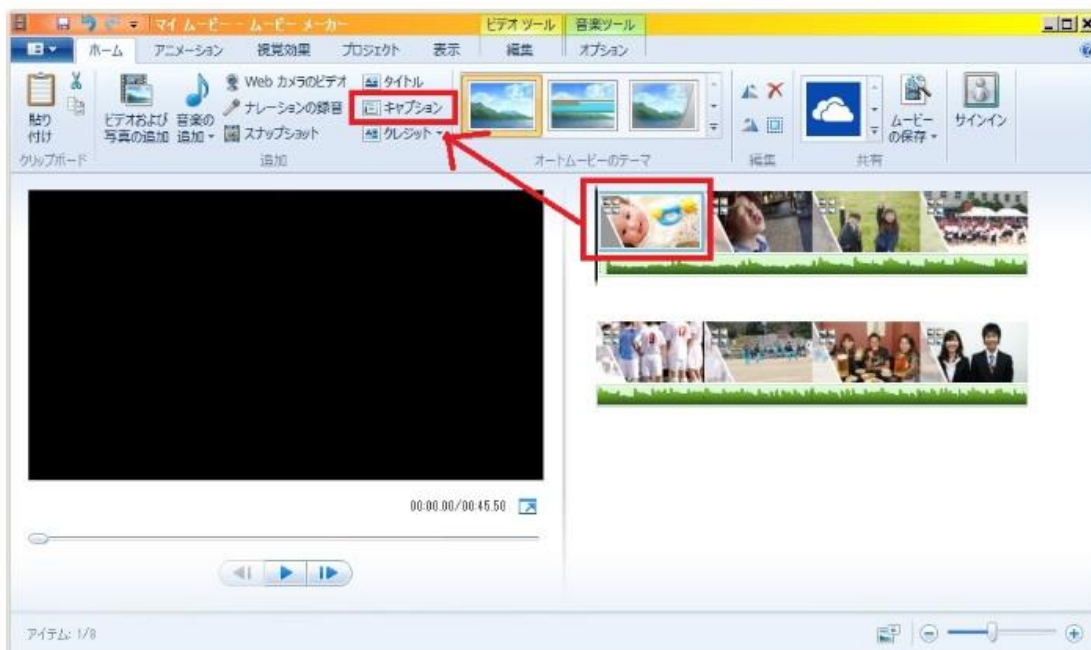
マイ ムービー - ムービー メーカー

ビデオ ツール 音楽ツール

ホーム アニメーション 視覚効果 プロジェクト 表示 編集 オプション

貼り付け

クリップボード

ビデオおよび写真の追加 音楽の追加 Web カメラのビデオ ナレーションの録音 スナップショット タイトル キャプション クレジット

追加

オートムービーのテーマ

編集

ムービーの保存

共有

サインイン

00:00.00/00:45.50

アイテム: 1/8